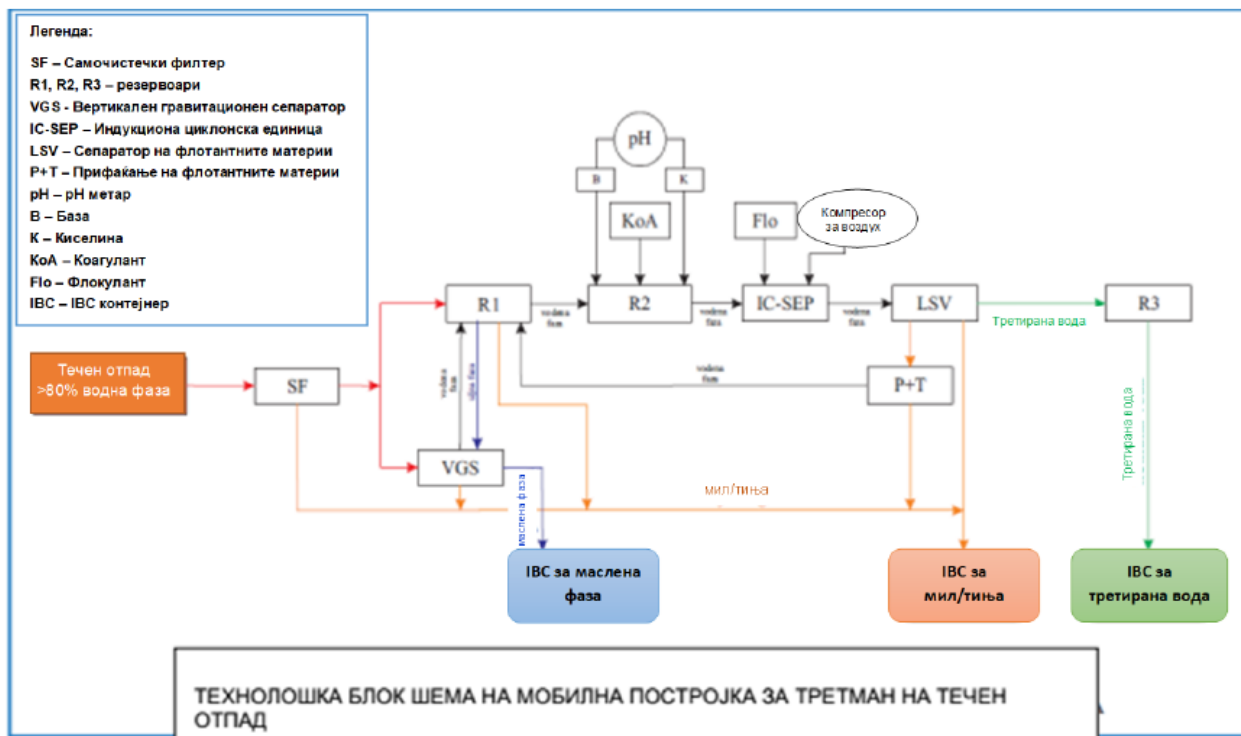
Легенда:

SF – Самочистечки филтер
R1, R2, R3 – резервоари
VGS - Вертикален гравитационен сепаратор
IC-SEP – Индукциона циклонска единица
LSV – Сепаратор на флотантните материи
P+T – Прифаќање на флотантните материи
pH – pH метар
B – База
K – Киселина
KoA – Коагулант
Flo – Флокулант
IBC – IBC контејнер

pH
B
K
KoA
Flo
Компресор за воздух
R1
vodena faza
R2
vodena faza
IC-SEP
vodena faza
LSV
R3
Третирана вода
Течен отпад >80% водна фаза
SF
vodena faza
uljna faza
vodena faza
P+T
VGS
мил/тиња
маслена фаза
Третирана вода
IBC за маслена фаза
IBC за мил/тиња
IBC за третирана вода

ТЕХНОЛОШКА БЛОК ШЕМА НА МОБИЛНА ПОСТРОЈКА ЗА ТРЕТМАН НА ТЕЧЕН ОТПАД